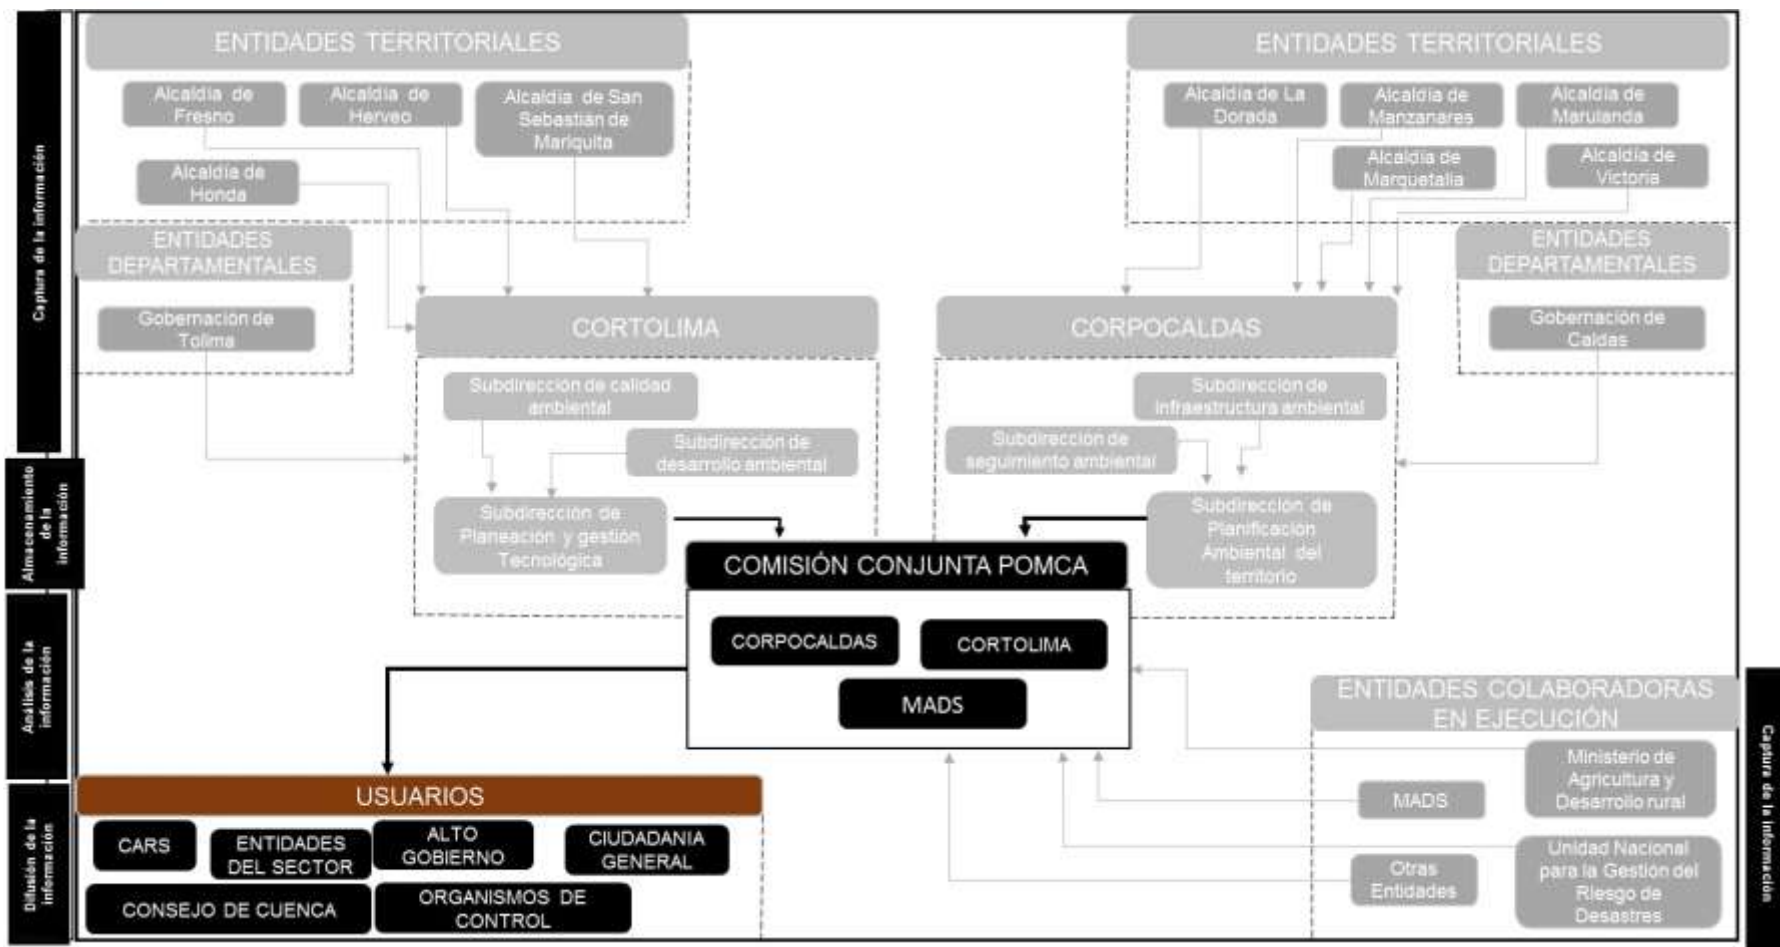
Captura de la información

ENTIDADES TERRITORIALES

Alcaldia de Fresno

Alcaldia de Herveo

Alcaldia de San Sebastian de Mariquita

Alcaldia de Honda

ENTIDADES DEPARTAMENTALES

Gobernacion de Tolima

CORTOLIMA

Subdirección de calidad ambiental

Subdirección de desarrollo ambiental

Subdirección de Planeación y gestión Tecnológica

ENTIDADES TERRITORIALES

Alcaldia de La Dorada

Alcaldia de Manzanares

Alcaldia de Marulanda

Alcaldia de Marquetalia

Alcaldia de Victoria

ENTIDADES DEPARTAMENTALES

Gobernación de Caldas

CORPOCALDAS

Subdirección de infraestructura ambiental

Subdirección de seguimiento ambiental

Subdirección de Planificación Ambiental del territorio

Almacenamiento de la información

COMISIÓN CONJUNTA POMCA

CORPOCALDAS

CORTOLIMA

MADS

Análisis de la información

ENTIDADES COLABORADORAS EN EJECUCIÓN

Ministerio de Agricultura y Desarrollo rural

MADS

Unidad Nacional para la Gestión del Riesgo de Desastres

Otras Entidades

Captura de la información

Difusión de la información

USUARIOS

CARS

ENTIDADES DEL SECTOR

ALTO GOBIERNO

CIUDADANIA GENERAL

CONSEJO DE CUENCA

ORGANISMOS DE CONTROL